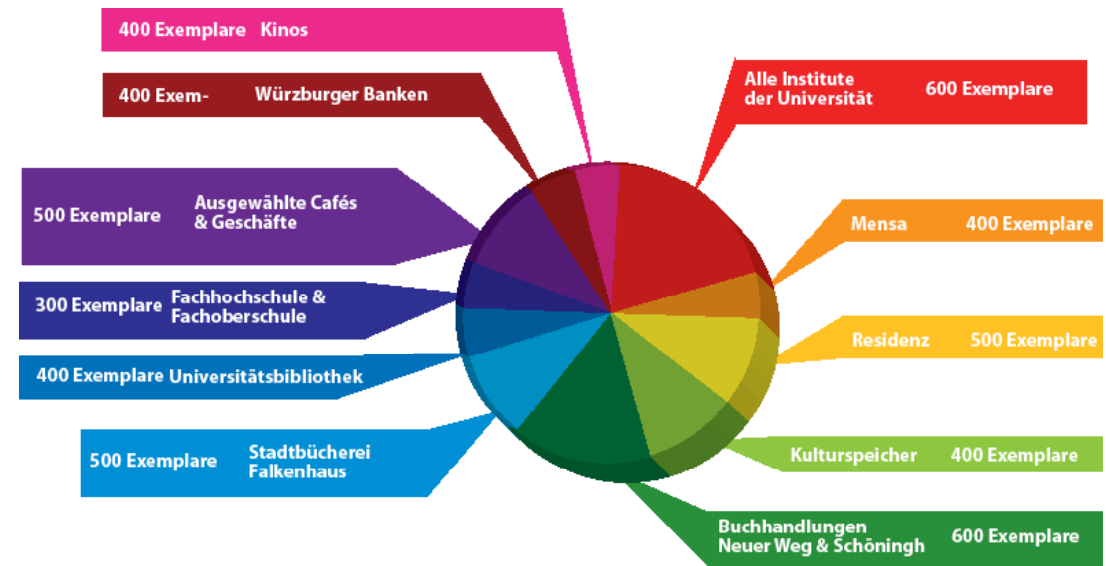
400 Exemplare Kinos

400 Exem- Würzburger Banken

500 Exemplare Ausgewählte Cafés & Geschäfte

300 Exemplare Fachhochschule & Fachoberschule

400 Exemplare Universitätsbibliothek

500 Exemplare Stadtbücherei Falkenhaus

Alle Institute der Universität 600 Exemplare

Mensa 400 Exemplare

Residenz 500 Exemplare

Kulturspeicher 400 Exemplare

Buchhandlungen Neuer Weg & Schöningh 600 Exemplare